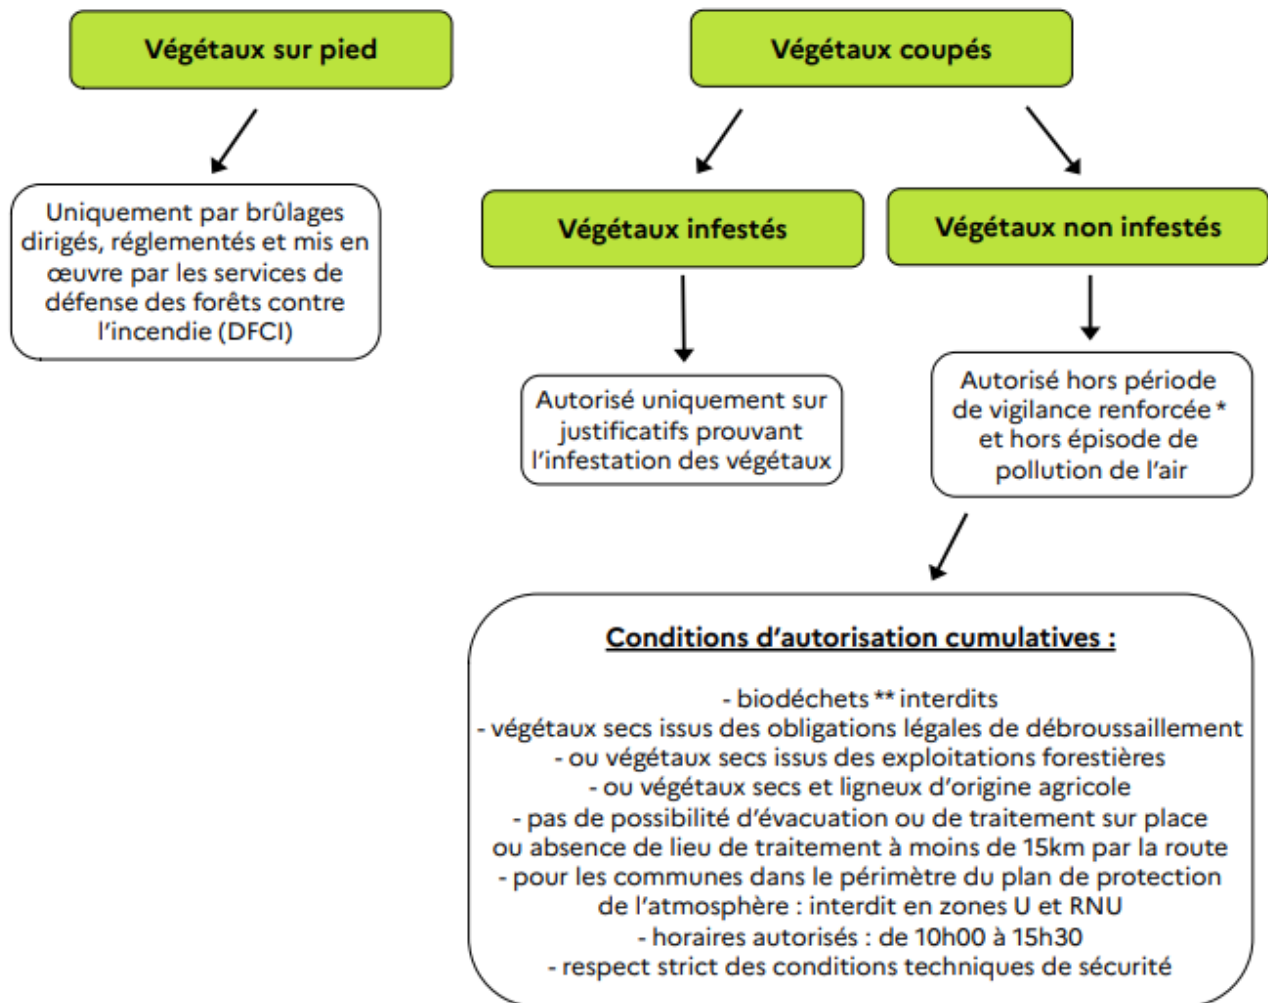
Végétaux sur pied

Uniquement par brûlages dirigés, réglementés et mis en œuvre par les services de défense des forêts contre l'incendie (DFCI)

Végétaux coupés

Végétaux infestés

Autorisé uniquement sur justificatifs prouvant l'infestation des végétaux

Végétaux non infestés

Autorisé hors période de vigilance renforcée * et hors épisode de pollution de l'air

Conditions d'autorisation cumulatives :

- biodéchets ** interdits
- végétaux secs issus des obligations légales de débroussaillement
- ou végétaux secs issus des exploitations forestières
- ou végétaux secs et ligneux d'origine agricole
- pas de possibilité d'évacuation ou de traitement sur place ou absence de lieu de traitement à moins de 15km par la route
- pour les communes dans le périmètre du plan de protection de l'atmosphère : interdit en zones U et RNU
- horaires autorisés : de 10h00 à 15h30
- respect strict des conditions techniques de sécurité